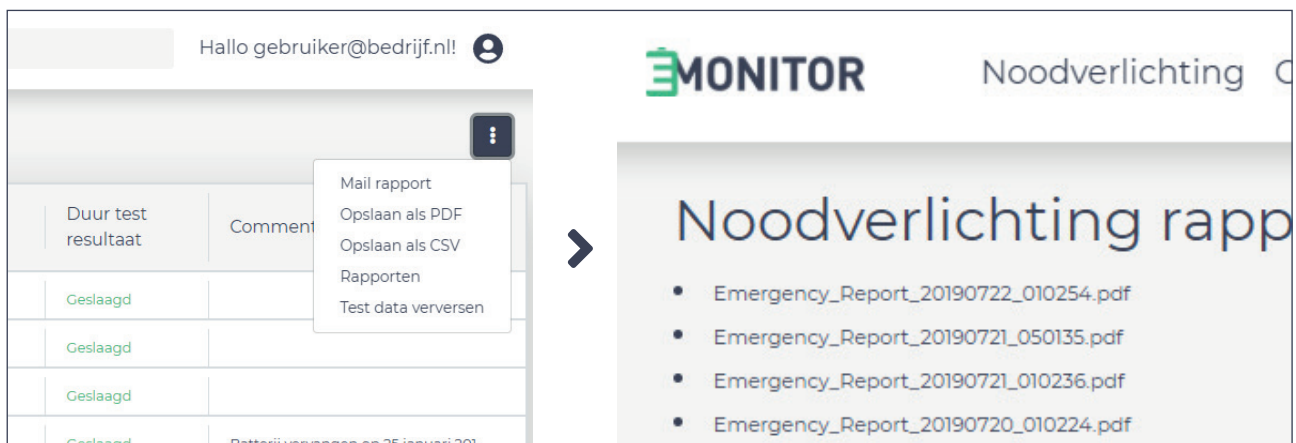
Hallo gebruiker@bedrijf.nl!

Duur test resultaat

Comment

Mail rapport
Opslaan als PDF
Opslaan als CSV
Rapporten
Test data verversen

Geslaagd
Geslaagd
Geslaagd
Geslaagd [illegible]

MONITOR Noodverlichting

Noodverlichting rapp

- Emergency_Report_20190722_010254.pdf
- Emergency_Report_20190721_050135.pdf
- Emergency_Report_20190721_010236.pdf
- Emergency_Report_20190720_010224.pdf